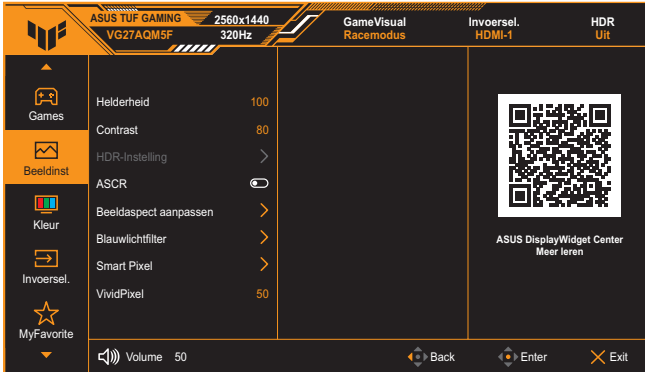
ASUS TUF GAMING 2560x1440
VG27AQM5F 320Hz

GameVisual
Racemodus

Invoersel.
HDMI-1

HDR
Uit

Games

Beeldinst

Kleur

Invoersel.

MyFavorite

| | |
|---|---|
| Helderheid | 100 |
| Contrast | 80 |
| HDR-Instelling | |
| ASCR | |
| Beeldaspect aanpassen | |
| Blauwlichtfilter | |
| Smart Pixel | |
| VividPixel | 50 |

ASUS DisplayWidget Center
Meer leren

Volume 50

Back

Enter

Exit